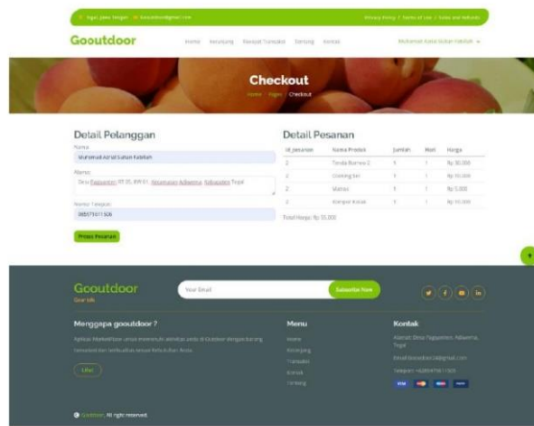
Ngasi Jalan Tegal · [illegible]@gmail.com
Privacy Policy / Terms of Use / Sales and Refunds

Gooutdoor
Home Keranjang Riwayat Transaksi Tentang Kontak
Muhamad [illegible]

Checkout
Home / Pages / Checkout

Detail Pelanggan
Nama
Muhamad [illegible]
Alamat
Desa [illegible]
Nomor Telepon
085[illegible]
Proses Pesanan

Detail Pesanan

| Id_pesanan | Nama Produk | Jumlah | Hari | Harga |
|---|---|---|---|---|
| 2 | Tenda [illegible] | 1 | 1 | Rp 30.000 |
| 2 | Cooking Set | 1 | 1 | Rp 10.000 |
| 2 | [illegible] | 1 | 1 | Rp 5.000 |
| 2 | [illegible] | 1 | 1 | Rp 10.000 |

Total Harga: Rp 55.000

Gooutdoor
Your Email
Subscribe Now

Mengapa gooutdoor ?
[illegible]
Lihat

Menu
Home
Keranjang
Transaksi
Kontak
Tentang

Kontak
Alamat: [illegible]
Email: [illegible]@gmail.com
Telepon: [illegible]

© Gooutdoor. All right reserved.